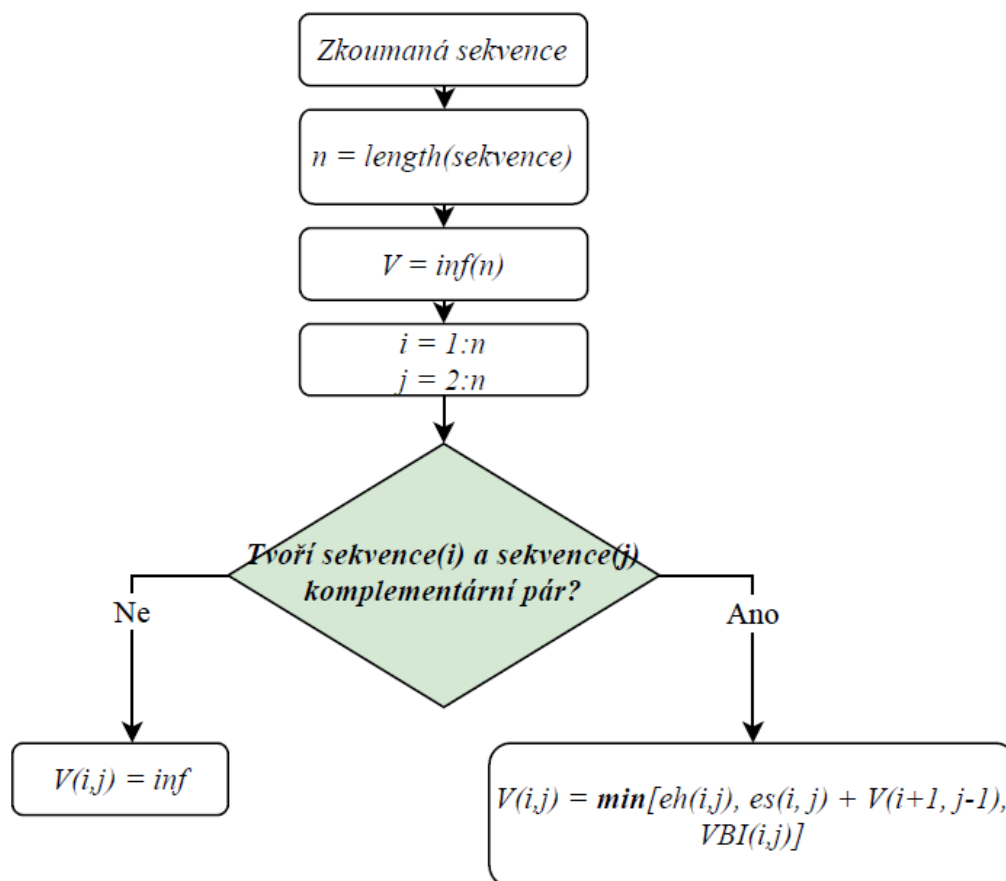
Zkoumaná sekvence

n = length(sekvence)

V = inf(n)

i = 1:n
j = 2:n

Tvoří sekvence(i) a sekvence(j) komplementární pár?

Ne

Ano

V(i,j) = inf

V(i,j) = min[eh(i,j), es(i, j) + V(i+1, j-1), VBI(i,j)]